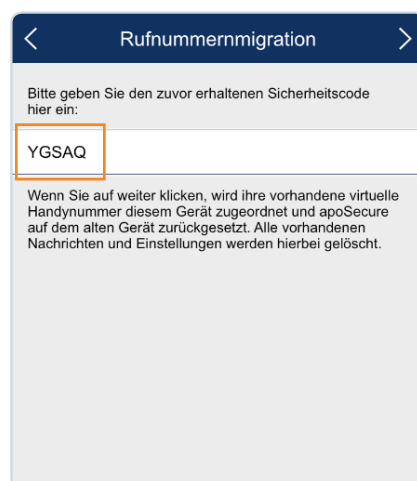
< Rufnummernmigration >

Bitte geben Sie den zuvor erhaltenen Sicherheitscode hier ein:

YGSAQ

Wenn Sie auf weiter klicken, wird ihre vorhandene virtuelle Handynummer diesem Gerät zugeordnet und apoSecure auf dem alten Gerät zurückgesetzt. Alle vorhandenen Nachrichten und Einstellungen werden hierbei gelöscht.